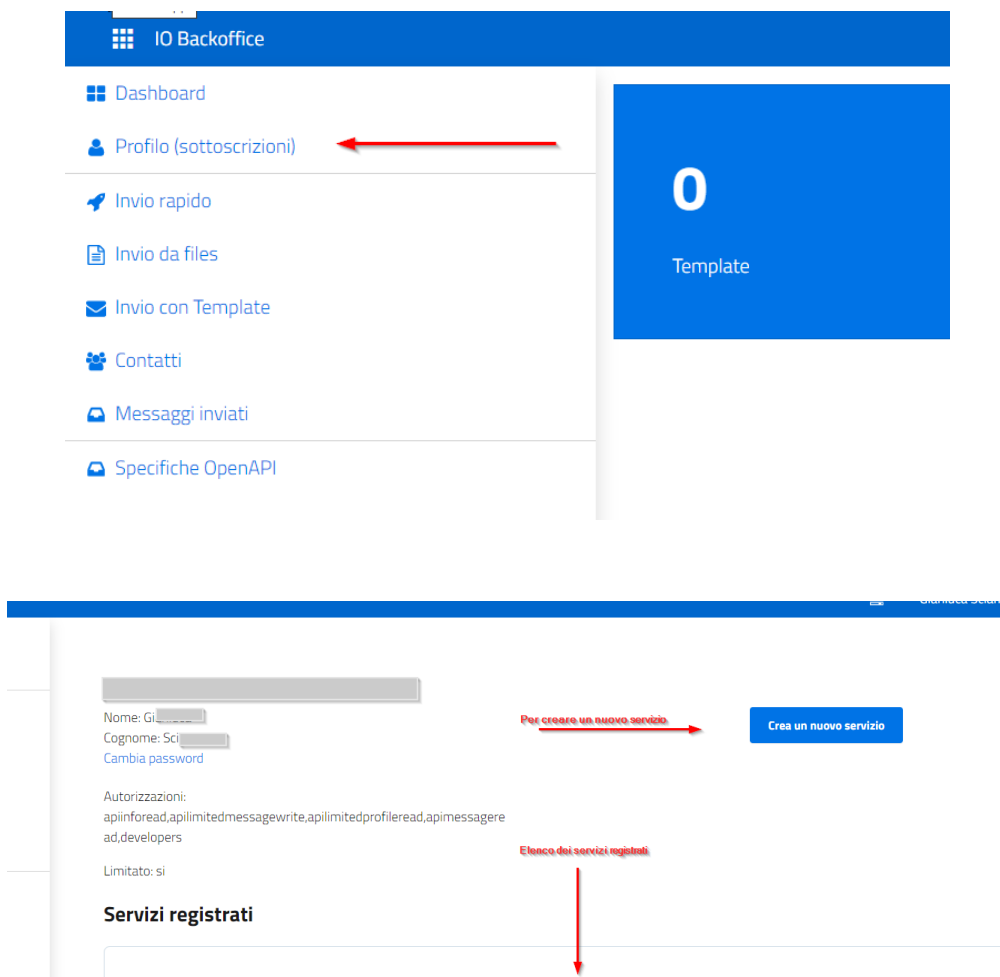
IO Backoffice

Dashboard

Profilo (sottoscrizioni)

Invio rapido

Invio da files

Invio con Template

Contatti

Messaggi inviati

Specifiche OpenAPI

0

Template

Nome: Gi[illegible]

Cognome: Sci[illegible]

Cambia password

Per creare un nuovo servizio

Crea un nuovo servizio

Autorizzazioni: apiinforead,apilimitedmessagewrite,apilimitedprofileread,apimessageread,developers

Elenco dei servizi registrati

Limitato: si

Servizi registrati